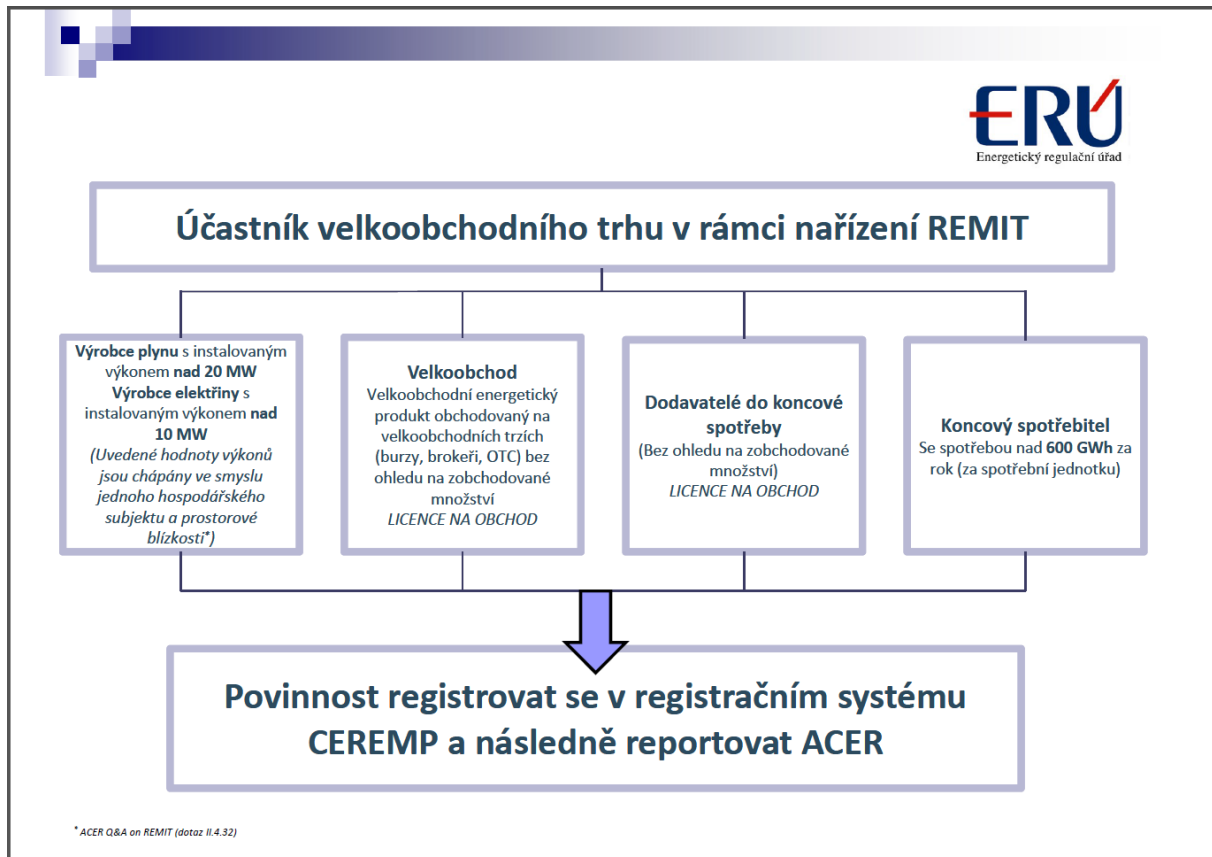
ERÚ
Energetický regulační úřad

Účastník velkoobchodního trhu v rámci nařízení REMIT

Výrobce plynu s instalovaným výkonem nad 20 MW
Výrobce elektřiny s instalovaným výkonem nad 10 MW
(Uvedené hodnoty výkonů jsou chápány ve smyslu jednoho hospodářského subjektu a prostorové blízkosti*)

Velkoobchod
Velkoobchodní energetický produkt obchodovaný na velkoobchodních trzích (burzy, brokeři, OTC) bez ohledu na zobchodované množství
LICENCE NA OBCHOD

Dodavatelé do koncové spotřeby
(Bez ohledu na zobchodované množství)
LICENCE NA OBCHOD

Koncový spotřebitel
Se spotřebou nad 600 GWh za rok (za spotřební jednotku)

Povinnost registrovat se v registračním systému CEREMP a následně reportovat ACER

* ACER Q&A on REMIT (dotaz II.4.32)